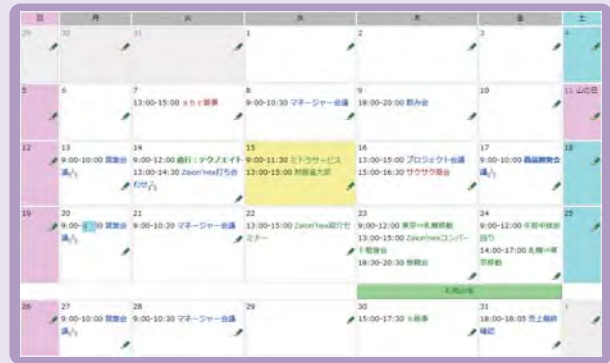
| 日 | 月 | 火 | 水 | 木 | 金 | 土 |
|---|---|---|---|---|---|---|
| 29 | 30 | 31 | 1 | 2 | 3 | 4 |
| 5 | 6 | 7 13:00-15:00 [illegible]様 | 8 9:00-10:30 マネージャー会議 | 9 18:00-20:00 飲み会 | 10 | 11 山の日 |
| 12 | 13 9:00-10:00 営業会議 | 14 9:00-12:00 商談：テクノメイト 13:00-14:30 Zoom'nex打ち合わせ | 15 9:00-11:30 ミドラサービス 13:00-15:00 新宿支店 | 16 13:00-15:00 プロジェクト会議 15:00-16:30 サクサク商会 | 17 9:00-10:00 商品開発会議 | 18 |
| 19 | 20 9:00-10:00 営業会議 | 21 9:00-10:30 マネージャー会議 | 22 13:00-15:00 Zoom'nex紹介セミナー | 23 9:00-12:00 東京→札幌移動 13:00-15:00 Zoom'nexコンパートン 18:30-20:30 懇親会 | 24 9:00-12:00 午前中休暇 14:00-17:00 札幌→東京移動 | 25 |
| 26 | 27 9:00-10:00 営業会議 | 28 9:00-10:30 マネージャー会議 | 29 | 30 15:00-17:30 ×商事 | 31 18:00-18:05 売上報告確認 | 1 |

札幌出張